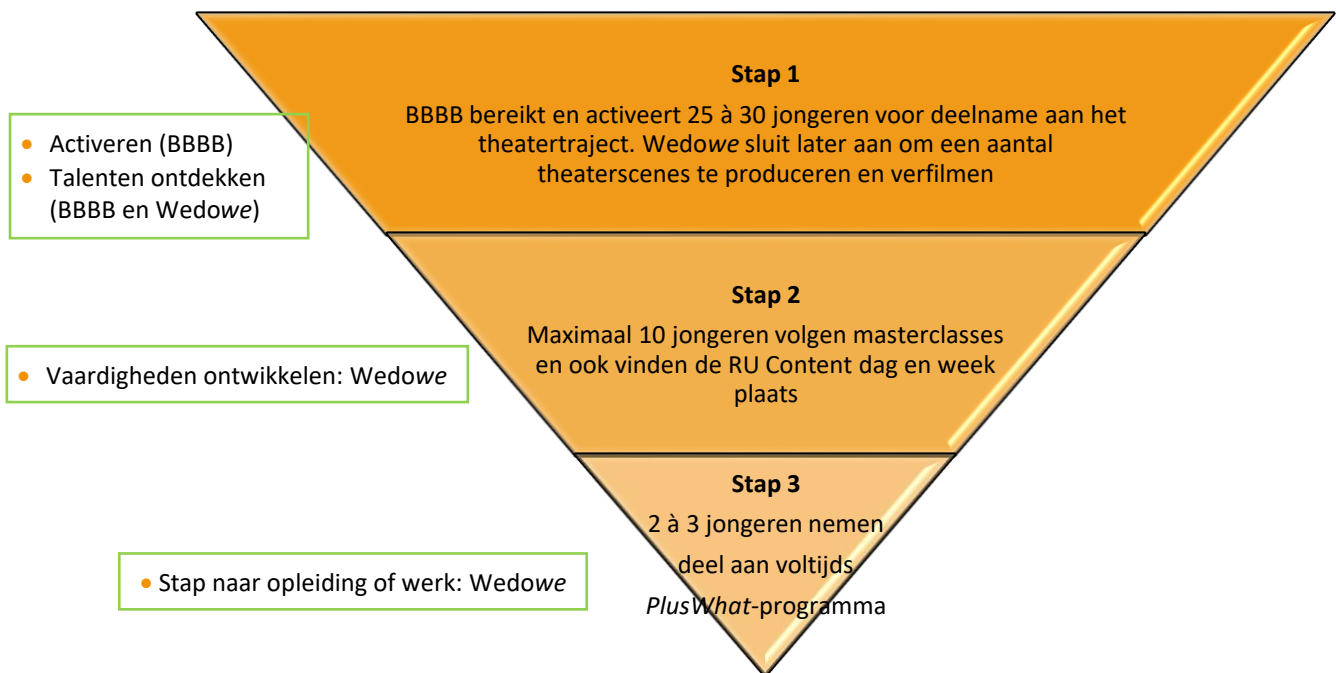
- Activeren (BBBB)
- Talenten ontdekken (BBBB en Wedo*we*)

**Stap 1**

BBBB bereikt en activeert 25 à 30 jongeren voor deelname aan het theatertraject. Wedo*we* sluit later aan om een aantal theaterscenes te produceren en verfilmen

- Vaardigheden ontwikkelen: Wedo*we*

**Stap 2**

Maximaal 10 jongeren volgen masterclasses en ook vinden de RU Content dag en week plaats

- Stap naar opleiding of werk: Wedo*we*

**Stap 3**

2 à 3 jongeren nemen deel aan voltijds *PlusWhat*-programma